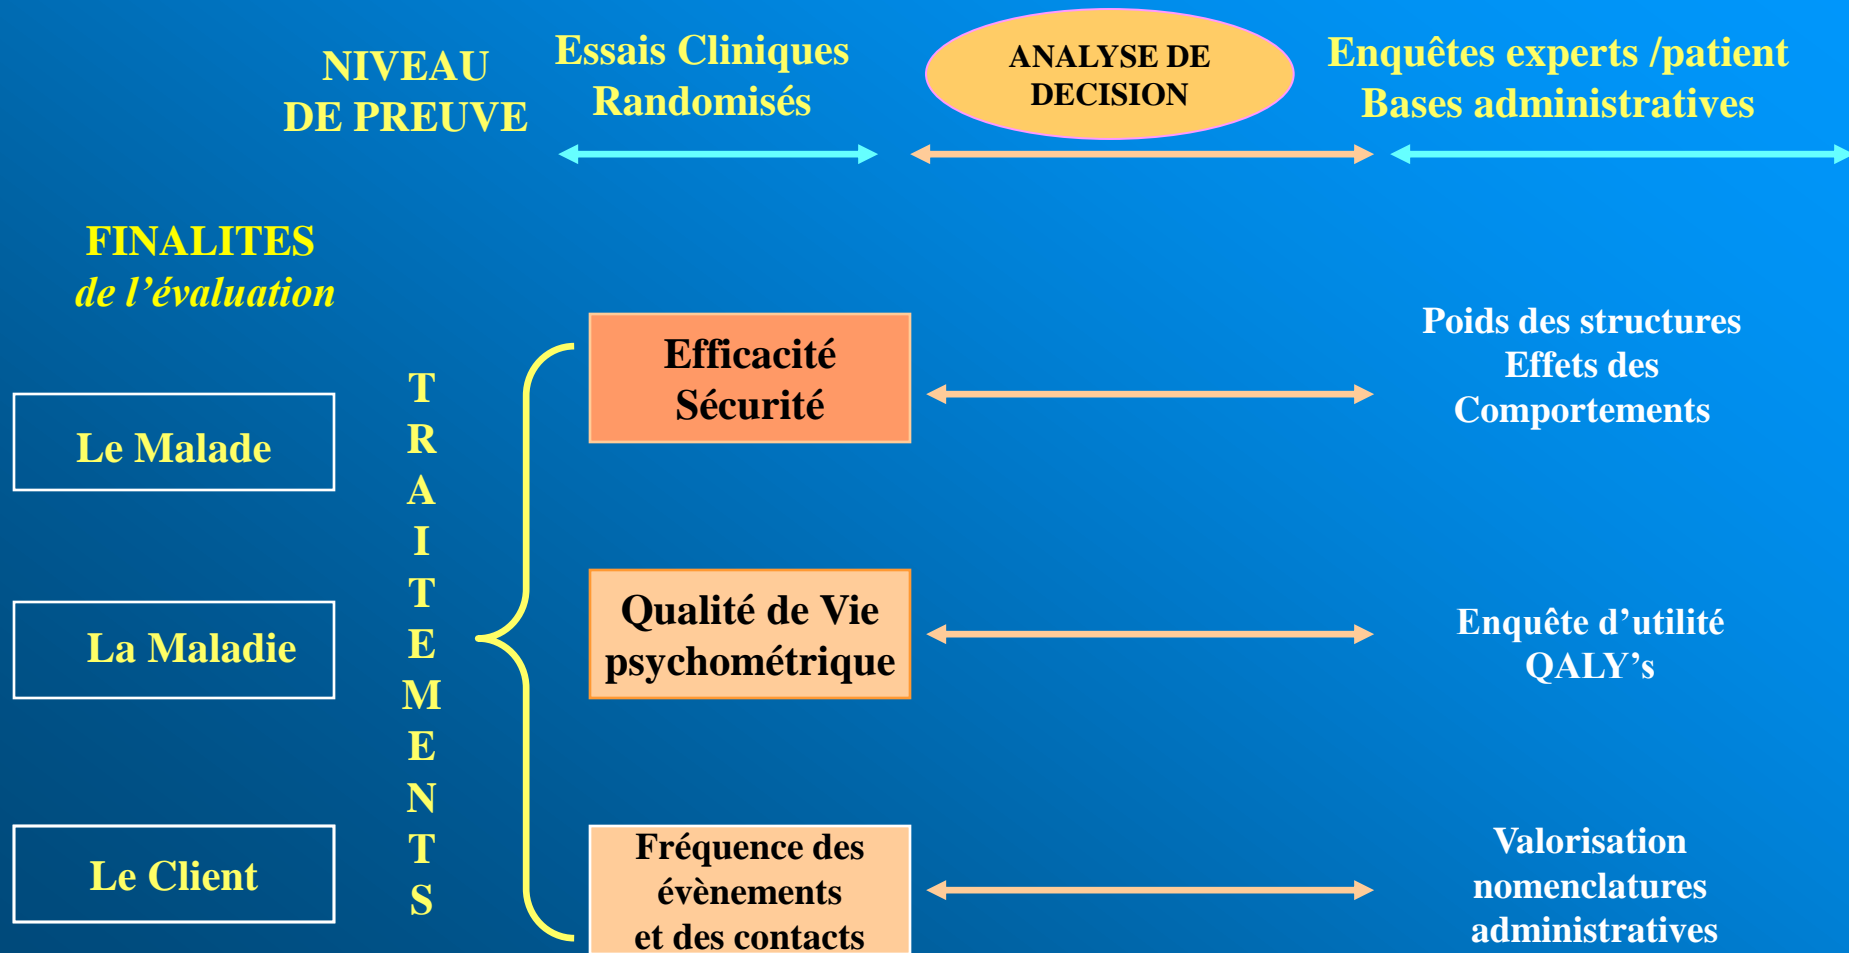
NIVEAU DE PREUVE

Essais Cliniques Randomisés

ANALYSE DE DECISION

Enquêtes experts /patient Bases administratives

FINALITES
*de l'évaluation*

Le Malade

La Maladie

Le Client

T R A I T E M E N T S

Efficacité Sécurité

Poids des structures Effets des Comportements

Qualité de Vie psychométrique

Enquête d'utilité QALY's

Fréquence des évènements et des contacts

Valorisation nomenclatures administratives